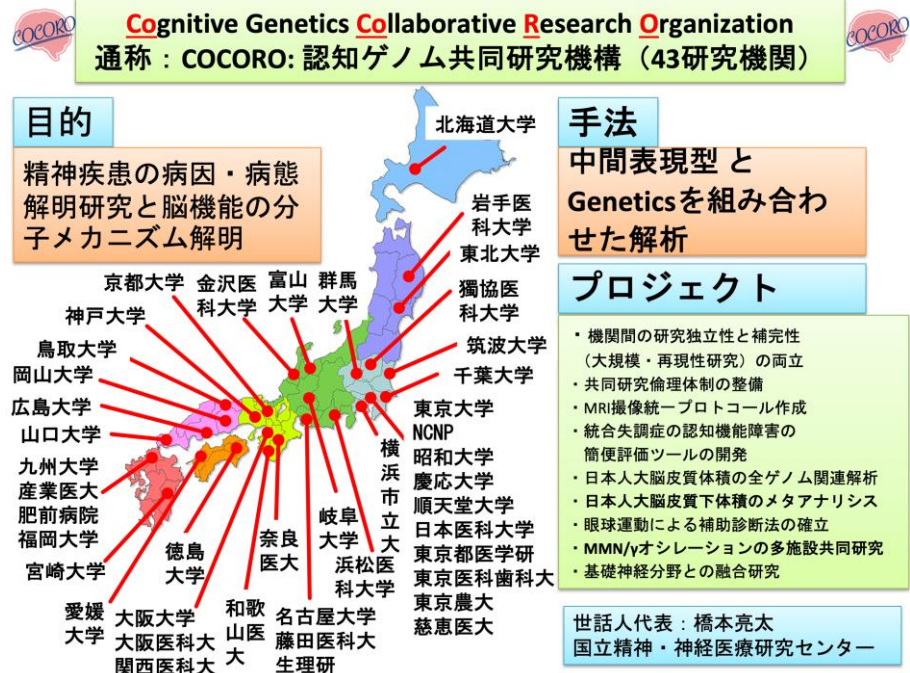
COCORO

Cognitive Genetics Collaborative Research Organization
通称：COCORO: 認知ゲノム共同研究機構（43研究機関）

COCORO

目的

精神疾患の病因・病態解明研究と脳機能の分子メカニズム解明

手法

中間表現型 と Geneticsを組み合わせた解析

プロジェクト

・機関間の研究独立性と補完性（大規模・再現性研究）の両立
・共同研究倫理体制の整備
・MRI撮像統一プロトコール作成
・統合失調症の認知機能障害の簡便評価ツールの開発
・日本人大脳皮質体積の全ゲノム関連解析
・日本人大脳皮質下体積のメタアナリシス
・眼球運動による補助診断法の確立
・MMN/γオシレーションの多施設共同研究
・基礎神経分野との融合研究

北海道大学
岩手医科大学
東北大学
獨協医科大学
筑波大学
千葉大学
東京大学
NCNP
昭和大学
慶応大学
順天堂大学
日本医科大学
東京都医学研
東京医科歯科大
東京農大
慈恵医大
横浜市立大
京都大学
金沢医科大学
富山大学
群馬大学
神戸大学
鳥取大学
岡山大学
広島大学
山口大学
九州大学
産業医大
肥前病院
福岡大学
宮崎大学
徳島大学
愛媛大学
大阪大学
大阪医科大
関西医科大
和歌山医大
奈良医大
岐阜大学
浜松医科大学
名古屋大学
藤田医科大
生理研

世話人代表：橋本亮太
国立精神・神経医療研究センター